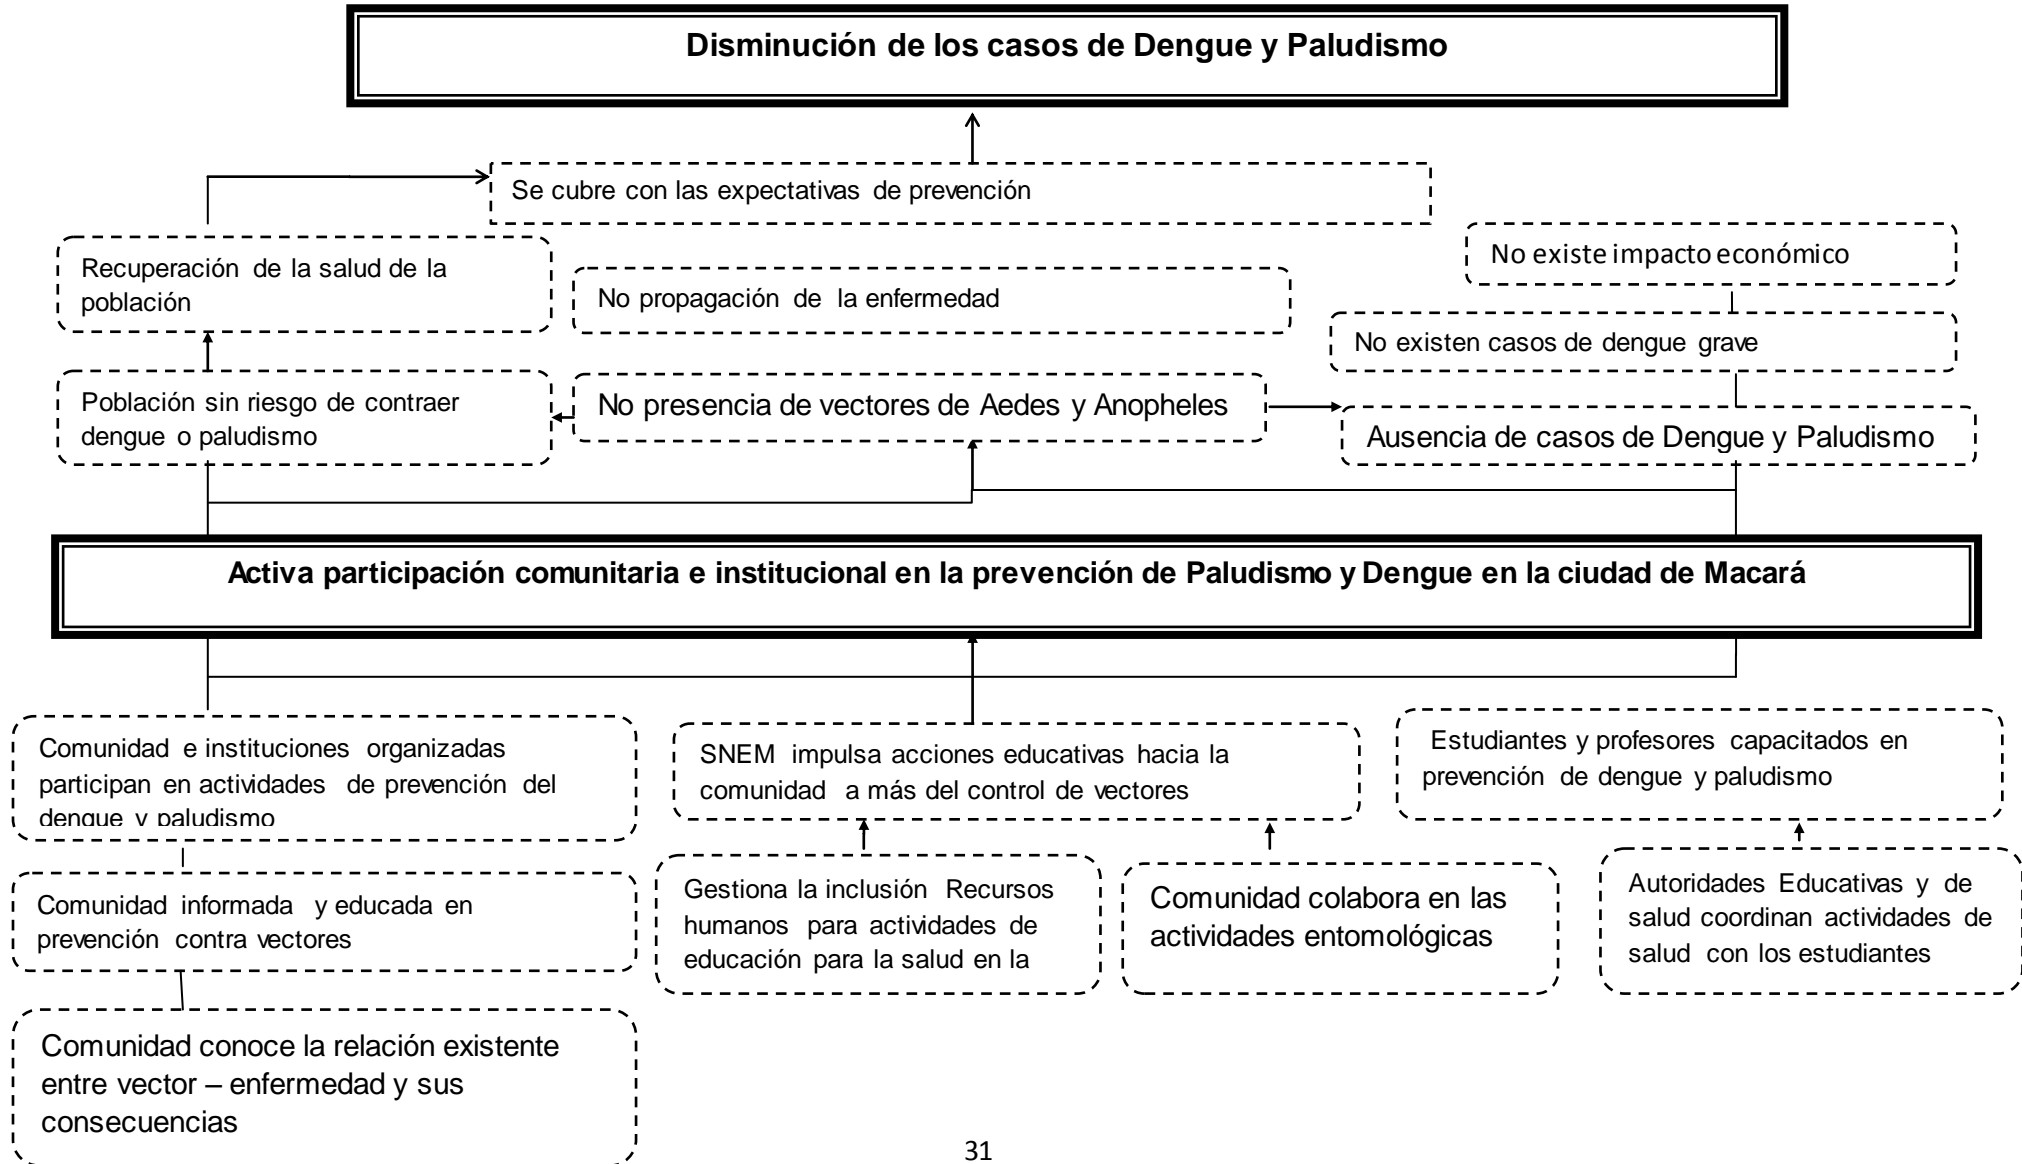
Disminución de los casos de Dengue y Paludismo

Se cubre con las expectativas de prevención

No existe impacto económico

Recuperación de la salud de la población

No propagación de la enfermedad

No existen casos de dengue grave

Población sin riesgo de contraer dengue o paludismo

No presencia de vectores de Aedes y Anopheles

Ausencia de casos de Dengue y Paludismo

Activa participación comunitaria e institucional en la prevención de Paludismo y Dengue en la ciudad de Macará

Comunidad e instituciones organizadas participan en actividades de prevención del dengue y paludismo

SNEM impulsa acciones educativas hacia la comunidad a más del control de vectores

Estudiantes y profesores capacitados en prevención de dengue y paludismo

Comunidad informada y educada en prevención contra vectores

Gestiona la inclusión Recursos humanos para actividades de educación para la salud en la

Comunidad colabora en las actividades entomológicas

Autoridades Educativas y de salud coordinan actividades de salud con los estudiantes

Comunidad conoce la relación existente entre vector – enfermedad y sus consecuencias

31